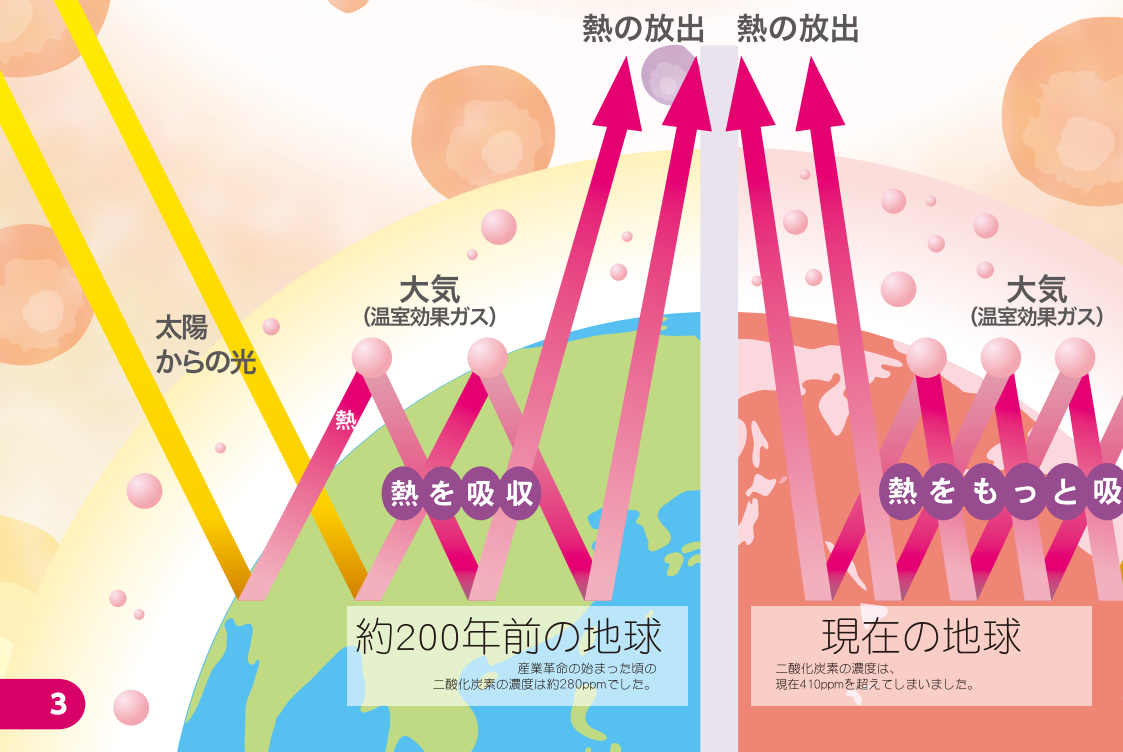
熱の放出　熱の放出

太陽
からの光

大気
（温室効果ガス）

熱

熱を吸収

大気
（温室効果ガス）

熱をもっと吸

約200年前の地球
産業革命の始まった頃の
二酸化炭素の濃度は約280ppmでした。

現在の地球
二酸化炭素の濃度は、
現在410ppmを超えてしまいました。

3